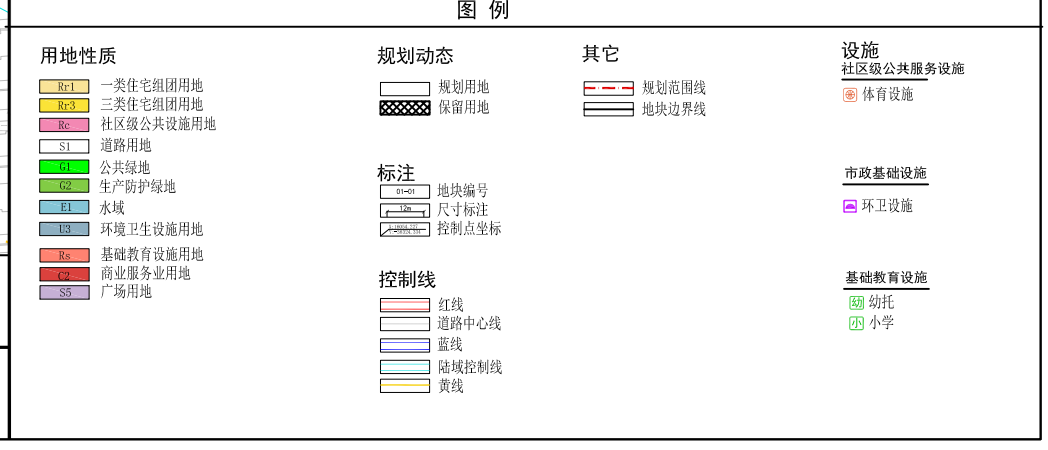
图 例

用地性质

Rr1 一类住宅组团用地
Rr3 三类住宅组团用地
Rc 社区级公共设施用地
S1 道路用地
G1 公共绿地
G2 生产防护绿地
E1 水域
U3 环境卫生设施用地
Rs 基础教育设施用地
C2 商业服务业用地
S5 广场用地

规划动态

规划用地
保留用地

标注

01-01 地块编号
12m 尺寸标注
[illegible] 控制点坐标

控制线

红线
道路中心线
蓝线
陆域控制线
黄线

其它

规划范围线
地块边界线

设施

社区级公共服务设施
体育设施

市政基础设施
环卫设施

基础教育设施
幼 幼托
小 小学